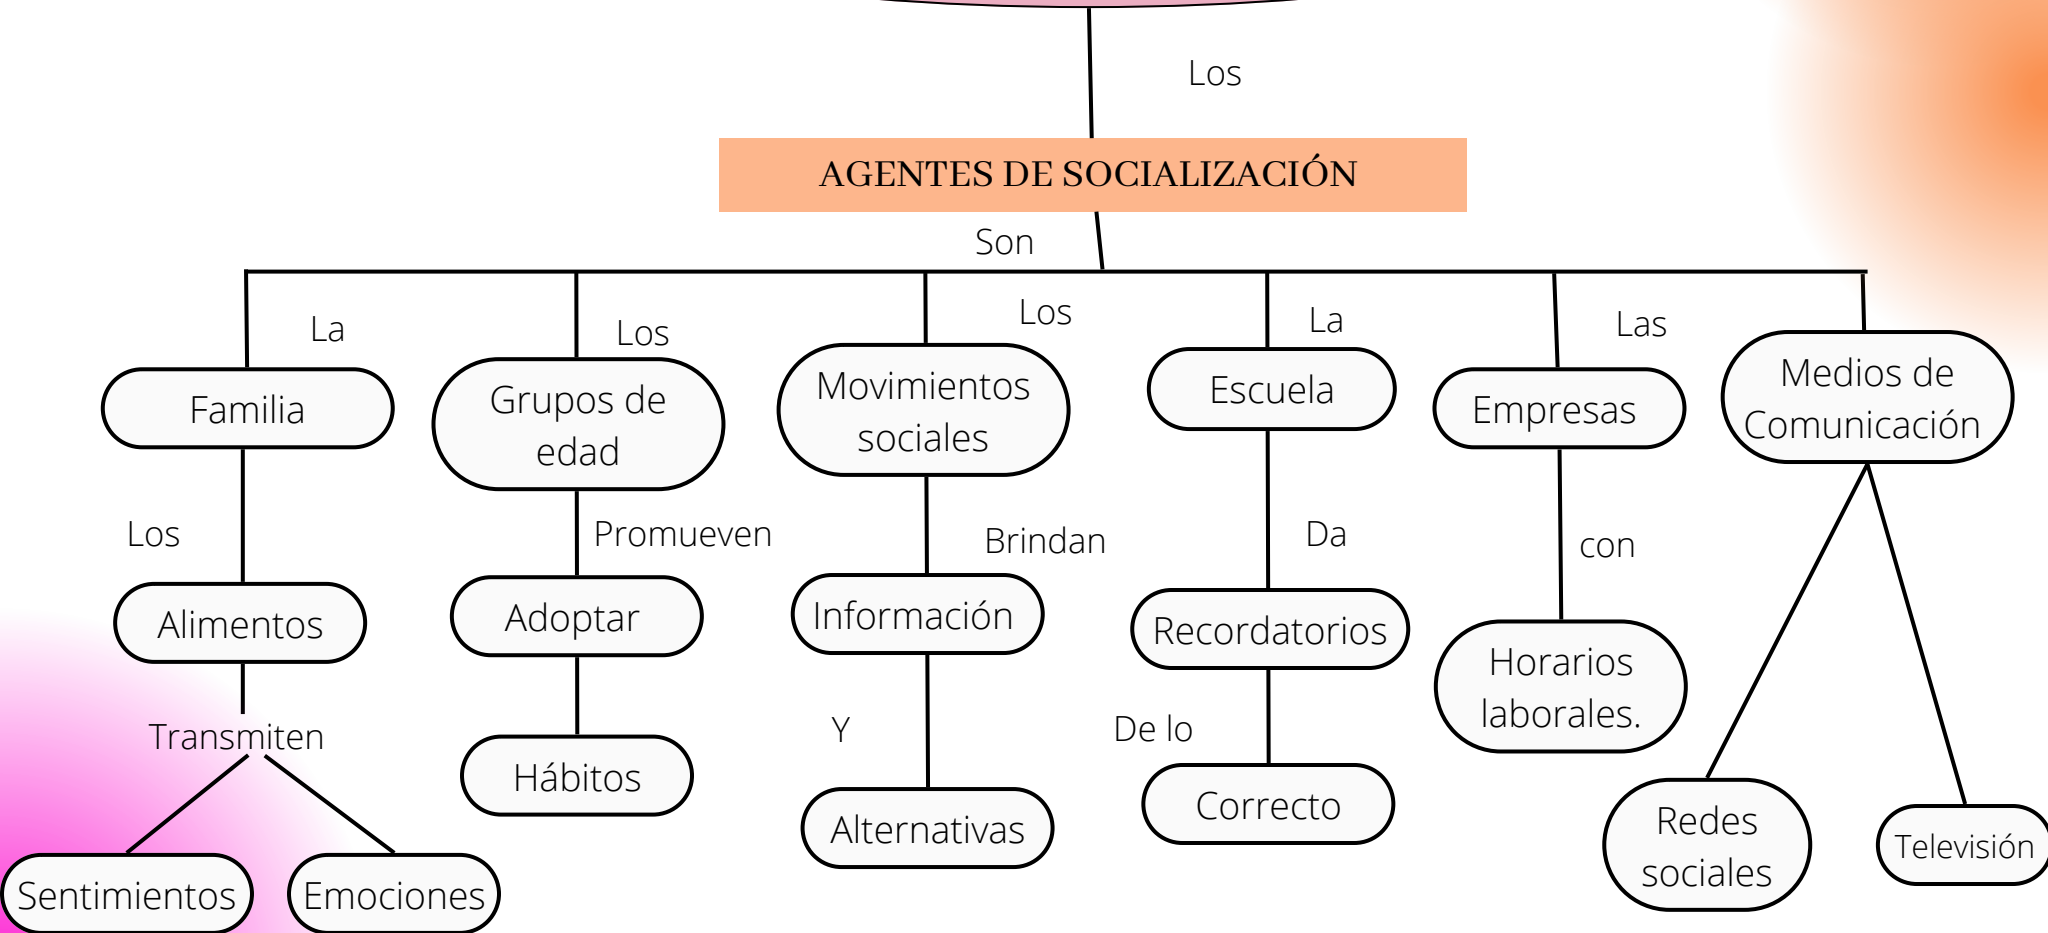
Los

AGENTES DE SOCIALIZACIÓN

Son

La

Familia

Los

Alimentos

Transmiten

Sentimientos

Emociones

Los

Grupos de edad

Promueven

Adoptar

Hábitos

Los

Movimientos sociales

Brindan

Información

Y

Alternativas

La

Escuela

Da

Recordatorios

De lo

Correcto

Las

Empresas

con

Horarios laborales.

Medios de Comunicación

Redes sociales

Televisión